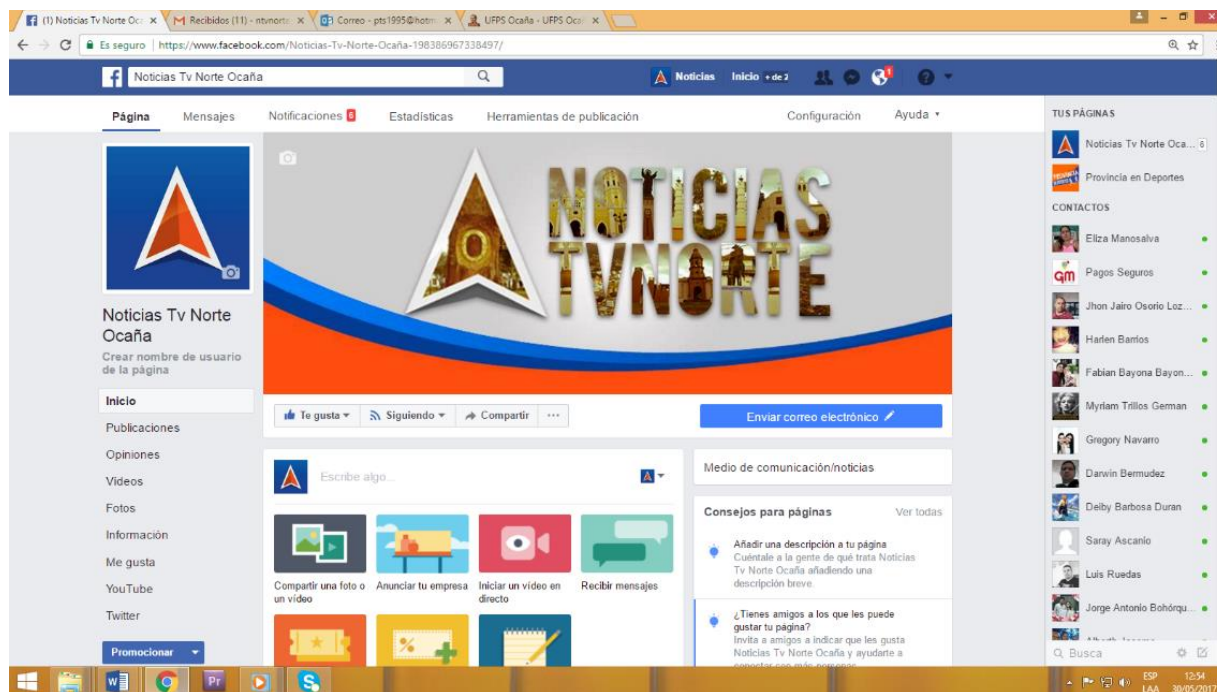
(1) Noticias Tv Norte Oca × | Recibidos (11) - ntvnorte × | Correo - pts1995@hotm × | UFPS Ocaña - UFPS Ocar ×

Es seguro | https://www.facebook.com/Noticias-Tv-Norte-Ocaña-198386967338497/

Noticias Tv Norte Ocaña

Noticias Inicio +de 2

Página Mensajes Notificaciones 8 Estadísticas Herramientas de publicación Configuración Ayuda

TUS PÁGINAS
Noticias Tv Norte Oca... 6
Provincia en Deportes

CONTACTOS
Eliza Manosalva
Pagos Seguros
Jhon Jairo Osorio Loz...
Harlen Barrios
Fabian Bayona Bayon...
Myriam Trillos German
Gregory Navarro
Darwin Bermudez
Deiby Barbosa Duran
Saray Ascanio
Luis Ruedas
Jorge Antonio Bohórqu...
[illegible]

Busca

NOTICIAS TVNORTE

Noticias Tv Norte Ocaña
Crear nombre de usuario de la página

Inicio
Publicaciones
Opiniones
Videos
Fotos
Información
Me gusta
YouTube
Twitter

Promocionar

Te gusta Siguiendo Compartir ...

Enviar correo electrónico

Escribe algo...

Compartir una foto o un video
Anunciar tu empresa
Iniciar un video en directo
Recibir mensajes

Medio de comunicación/noticias

Consejos para páginas Ver todas

Añadir una descripción a tu página
Cuéntale a la gente de qué trata Noticias Tv Norte Ocaña añadiendo una descripción breve.

¿Tienes amigos a los que les puede gustar tu página?
Invita a amigos a indicar que les gusta Noticias Tv Norte Ocaña y ayudarte a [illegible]

ESP LAA 12:54 30/05/2017